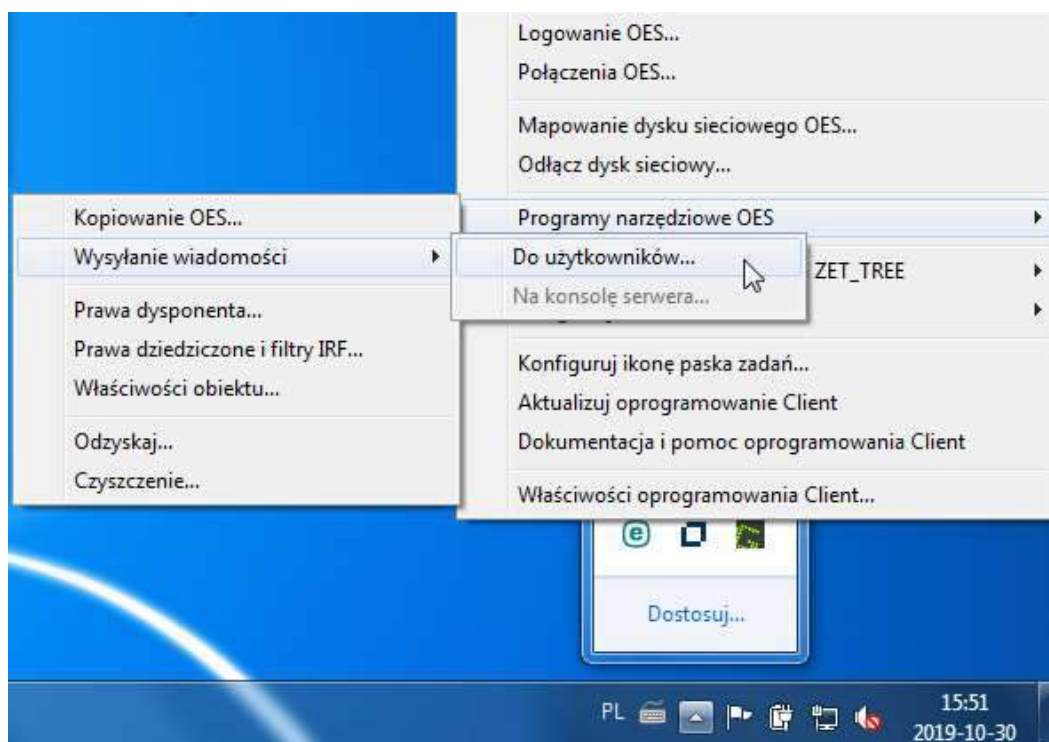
Logowanie OES...
Połączenia OES...

Mapowanie dysku sieciowego OES...
Odłącz dysk sieciowy...

Programy narzędziowe OES

ZET_TREE

Konfiguruj ikonę paska zadań...
Aktualizuj oprogramowanie Client
Dokumentacja i pomoc oprogramowania Client

Właściwości oprogramowania Client...

Kopiowanie OES...
Wysyłanie wiadomości

Prawa dysponenta...
Prawa dziedziczone i filtry IRF...
Właściwości obiektu...

Odzyskaj...
Czyszczenie...

Do użytkowników...
Na konsolę serwera...

Dostosuj...

PL
15:51
2019-10-30